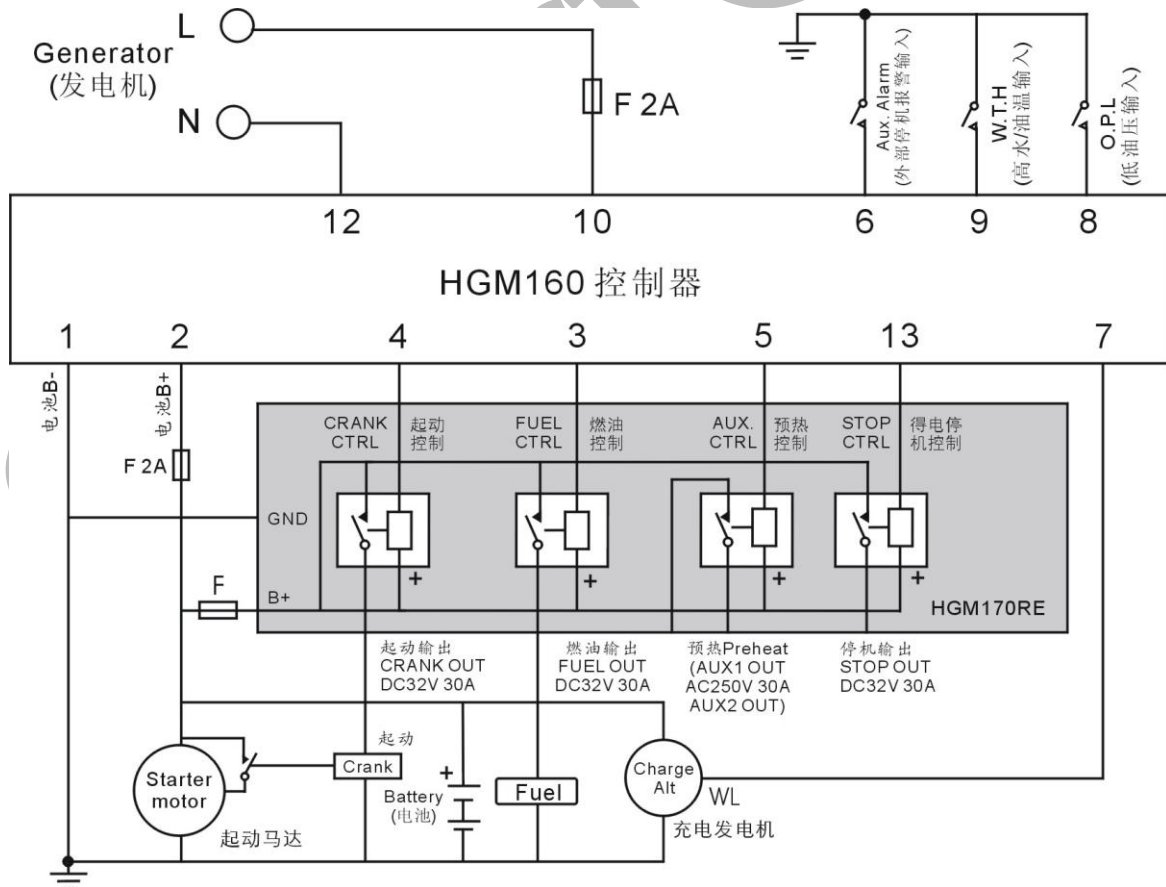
Generator
(发电机)

L

N

F 2A

Aux. Alarm
(外部停机报警输入)

W.T.H
(高水/油温输入)

O.P.L
(低油压输入)

12 10 6 9 8

HGM160 控制器

1 2 4 3 5 13 7

电池B-

电池B+

F 2A

CRANK CTRL 起动控制

FUEL CTRL 燃油控制

AUX. CTRL 预热控制

STOP CTRL 得电停机控制

GND

F

B+

+ + + +

HGM170RE

起动输出
CRANK OUT
DC32V 30A

燃油输出
FUEL OUT
DC32V 30A

预热Preheat
(AUX1 OUT
AC250V 30A
AUX2 OUT)

停机输出
STOP OUT
DC32V 30A

起动

Crank

Starter motor

起动马达

+

Battery
(电池)

Fuel

Charge Alt

WL

充电发电机